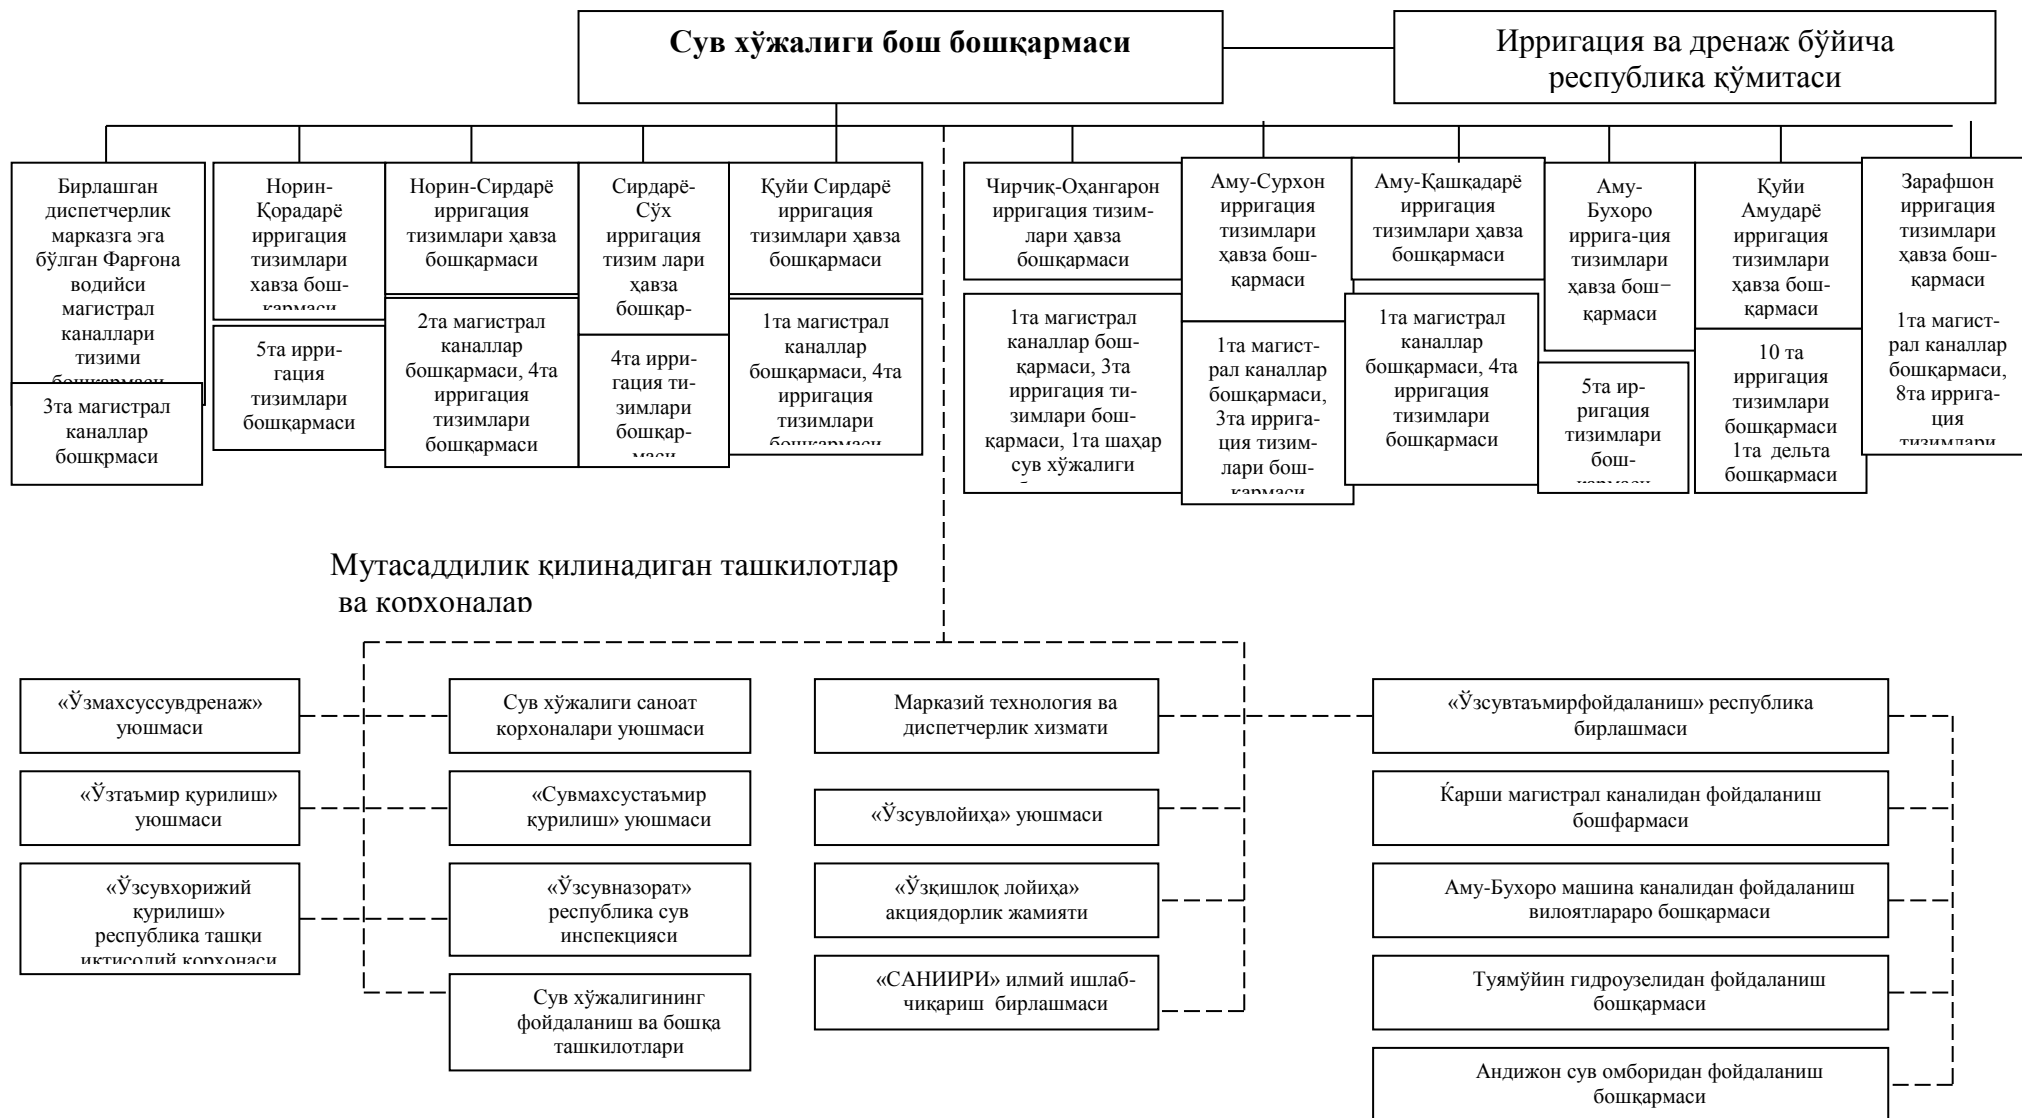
Сув хўжалиги бош бошқармаси

Ирригация ва дренаж бўйича республика қўмитаси

Бирлашган диспетчерлик марказга эга бўлган Фарғона водийси магистрал каналлари тизими бошқармаси

3та магистрал каналлар бошкрмаси

Норин-Қорадарё ирригация тизимлари хавза бошқармаси

5та ирригация тизимлари бошқармаси

Норин-Сирдарё ирригация тизимлари ҳавза бошқармаси

2та магистрал каналлар бошқармаси, 4та ирригация тизимлари бошқармаси

Сирдарё-Сўх ирригация тизим лари ҳавза бошқар-

4та ирригация тизимлари бошқар-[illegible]

Қуйи Сирдарё ирригация тизимлари ҳавза бошқармаси

1та магистрал каналлар бошқармаси, 4та ирригация тизимлари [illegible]

Чирчиқ-Оҳангарон ирригация тизимлари ҳавза бошқармаси

1та магистрал каналлар бошқармаси, 3та ирригация тизимлари бошқармаси, 1та шаҳар сув хўжалиги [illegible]

Аму-Сурхон ирригация тизимлари ҳавза бошқармаси

1та магистрал каналлар бошқармаси, 3та ирригация тизимлари бош-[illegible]

Аму-Қашқадарё ирригация тизимлари ҳавза бошқармаси

1та магистрал каналлар бошқармаси, 4та ирригация тизимлари бошқармаси

Аму-Бухоро иррига-ция тизимлари ҳавза бош–қармаси

5та ирригация тизимлари бош-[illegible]

Қуйи Амударё ирригация тизимлари ҳавза бошқармаси

10 та ирригация тизимлари бошқармаси 1та дельта бошқармаси

Зарафшон ирригация тизимлари ҳавза бошқармаси

1та магистрал каналлар бошқармаси, 8та ирригация тизимлари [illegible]

Мутасаддилик қилинадиган ташкилотлар ва корхоналар

«Ўзмахсуссувдренаж» уюшмаси

«Ўзтаъмир қурилиш» уюшмаси

«Ўзсувхорижий қурилиш» республика ташқи иқтисодий корхонаси

Сув хўжалиги саноат корхоналари уюшмаси

«Сувмахсустаъмир қурилиш» уюшмаси

«Ўзсувназорат» республика сув инспекцияси

Сув хўжалигининг фойдаланиш ва бошқа ташкилотлари

Марказий технология ва диспетчерлик хизмати

«Ўзсувлойиҳа» уюшмаси

«Ўзқишлоқ лойиҳа» акциядорлик жамияти

«САНИИРИ» илмий ишлаб-чиқариш бирлашмаси

«Ўзсувтаъмирфойдаланиш» республика бирлашмаси

Қарши магистрал каналидан фойдаланиш бошқармаси

Аму-Бухоро машина каналидан фойдаланиш вилоятлараро бошқармаси

Туямўйин гидроузелидан фойдаланиш бошқармаси

Андижон сув омборидан фойдаланиш бошқармаси